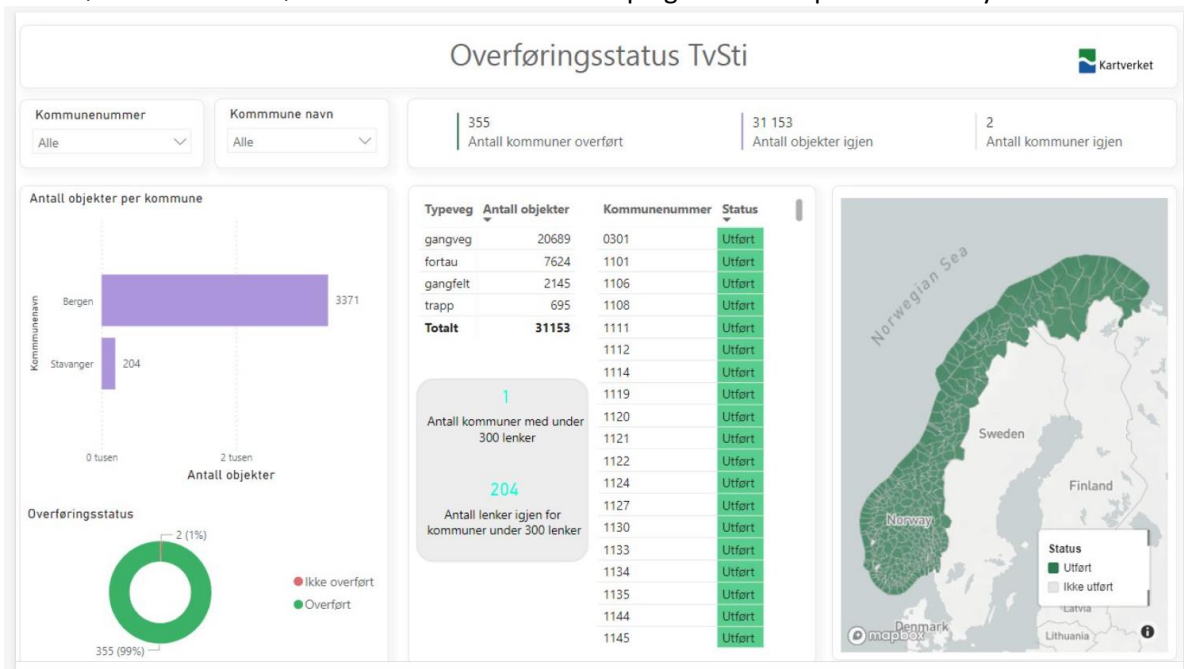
Overføringsstatus TvSti

Kartverket

Kommunenummer
Alle

Kommmune navn
Alle

355
Antall kommuner overført

31 153
Antall objekter igjen

2
Antall kommuner igjen

Antall objekter per kommune

Kommunenavn

Bergen 3371

Stavanger 204

0 tusen 2 tusen
Antall objekter

| Typeveg | Antall objekter |
|---|---|
| gangveg | 20689 |
| fortau | 7624 |
| gangfelt | 2145 |
| trapp | 695 |
| Totalt | 31153 |

1
Antall kommuner med under 300 lenker

204
Antall lenker igjen for kommuner under 300 lenker

| Kommunenummer | Status |
|---|---|
| 0301 | Utført |
| 1101 | Utført |
| 1106 | Utført |
| 1108 | Utført |
| 1111 | Utført |
| 1112 | Utført |
| 1114 | Utført |
| 1119 | Utført |
| 1120 | Utført |
| 1121 | Utført |
| 1122 | Utført |
| 1124 | Utført |
| 1127 | Utført |
| 1130 | Utført |
| 1133 | Utført |
| 1134 | Utført |
| 1135 | Utført |
| 1144 | Utført |
| 1145 | Utført |

Overføringsstatus

2 (1%)

355 (99%)

Ikke overført
Overført

Norwegian Sea
Sweden
Finland
Norway
Denmark
Latvia
Lithuania

Status
Utført
Ikke utført

mapbox